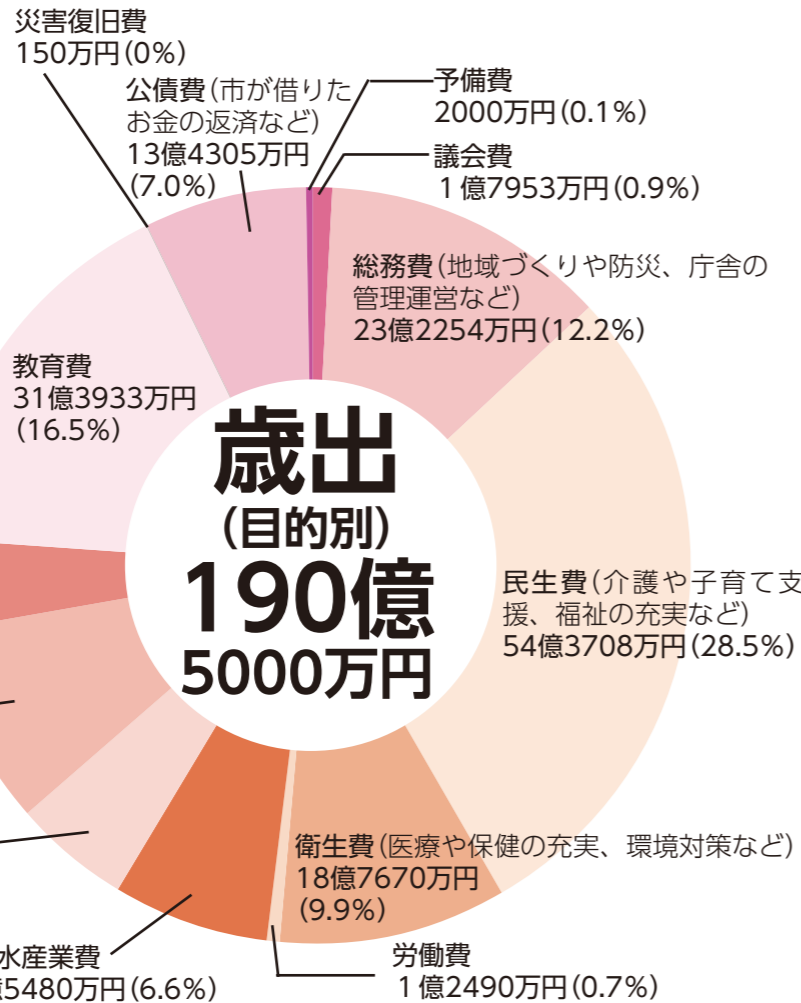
災害復旧費
150万円(0%)

公債費(市が借りたお金の返済など)
13億4305万円
(7.0%)

予備費
2000万円(0.1%)

議会費
1億7953万円(0.9%)

総務費(地域づくりや防災、庁舎の管理運営など)
23億2254万円(12.2%)

教育費
31億3933万円
(16.5%)

歳出
(目的別)
190億
5000万円

民生費(介護や子育て支援、福祉の充実など)
54億3708万円(28.5%)

衛生費(医療や保健の充実、環境対策など)
18億7670万円
(9.9%)

労働費
1億2490万円(0.7%)

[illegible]水産業費
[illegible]5480万円(6.6%)